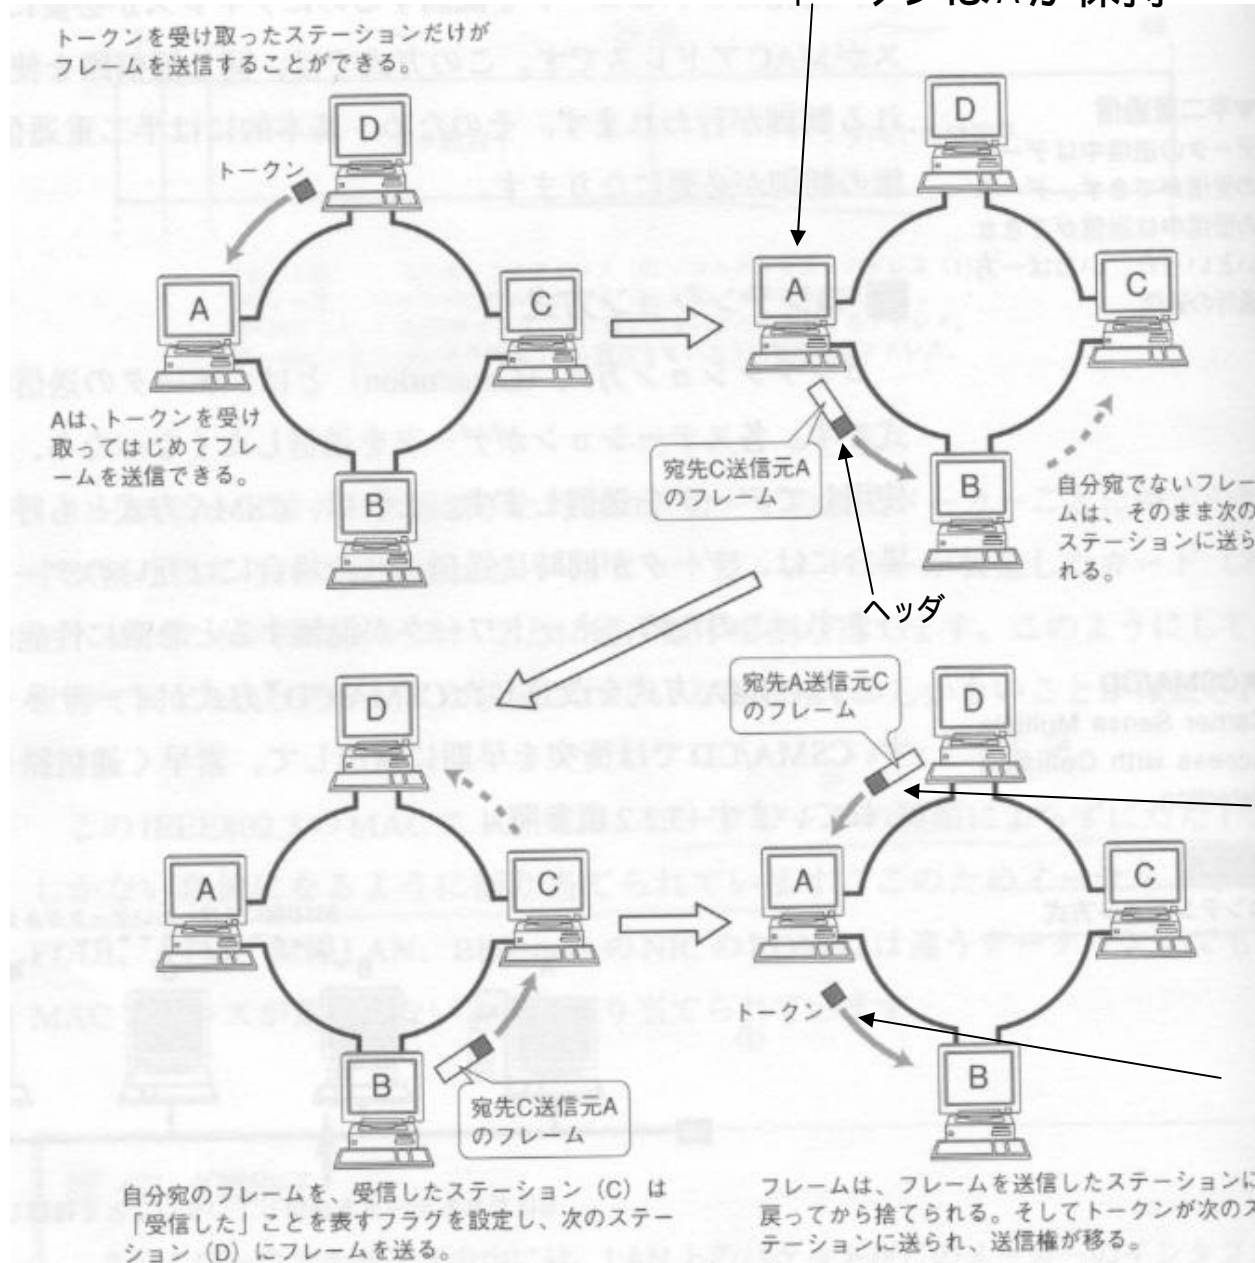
トークンはAが保持

トークンを受け取ったステーションだけがフレームを送信することができる。

D
トークン
A
C
B

Aは、トークンを受け取ってはじめてフレームを送信できる。

D
A
C
B
宛先C送信元Aのフレーム
ヘッダ

自分宛でないフレームは、そのまま次のステーションに送られる。

D
A
C
B
宛先C送信元Aのフレーム

自分宛のフレームを、受信したステーション（C）は「受信した」ことを表すフラグを設定し、次のステーション（D）にフレームを送る。

宛先A送信元Cのフレーム
D
A
C
トークン
B

フレームは、フレームを送信したステーションに戻ってから捨てられる。そしてトークンが次のステーションに送られ、送信権が移る。